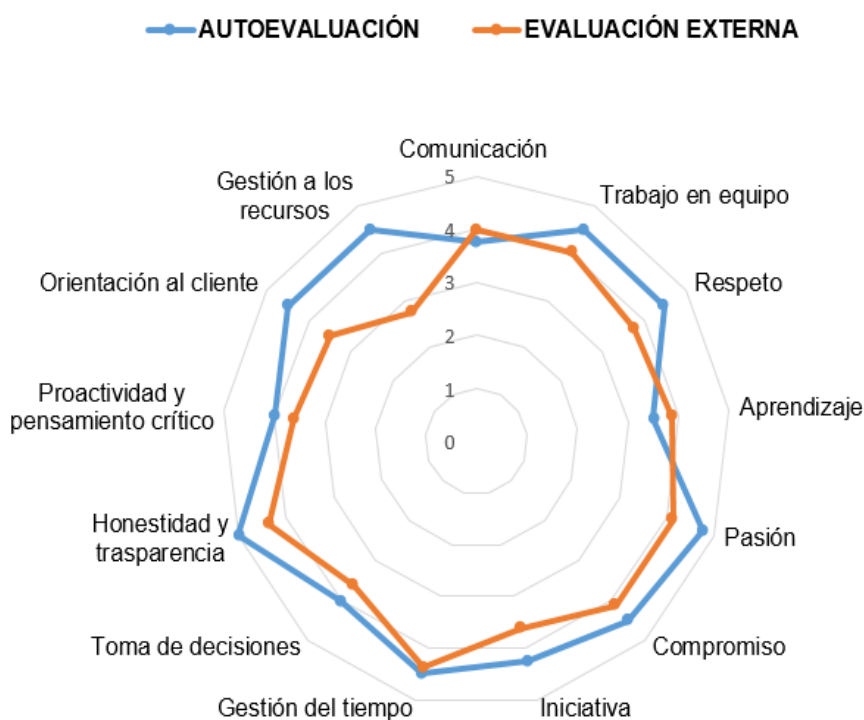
AUTOEVALUACIÓN
EVALUACIÓN EXTERNA

Comunicación
Trabajo en equipo
Respeto
Aprendizaje
Pasión
Compromiso
Iniciativa
Gestión del tiempo
Toma de decisiones
Honestidad y trasparencia
Proactividad y pensamiento crítico
Orientación al cliente
Gestión a los recursos

5
4
3
2
1
0